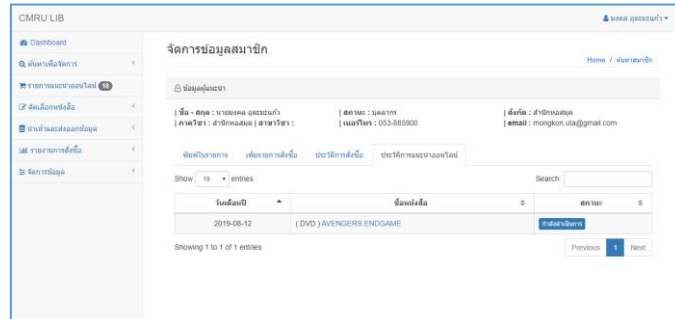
CMRU LIB

มงคล อุตะมะแก้ว ▾

Dashboard

ค้นหาหนังสือ/รายการ

รายการแนะนำออนไลน์ 10

คัดเลือกหนังสือ

นำเข้าและส่งออกข้อมูล

รายงานการสั่งซื้อ

จัดการข้อมูล

จัดการข้อมูลสมาชิก

Home / ค้นหาสมาชิก

ข้อมูลผู้แนะนำ

| ชื่อ - สกุล : นายมงคล อุตะมะแก้ว | สถานะ : บุคลากร | สังกัด : สำนักหอสมุด
| คณะวิชา : สำนักหอสมุด | สาขาวิชา : | เบอร์โทร : 053-885900 | email : mongkon.uta@gmail.com

พิมพ์ใบรายการ เพิ่มรายการสั่งซื้อ ประวัติการสั่งซื้อ ประวัติการแนะนำออนไลน์

Show 10 entries

Search:

| วันเดือนปี | ชื่อหนังสือ | สถานะ |
|---|---|---|
| 2019-08-12 | ( DVD ) AVENGERS ENDGAME | กำลังดำเนินการ |

Showing 1 to 1 of 1 entries

Previous 1 Next